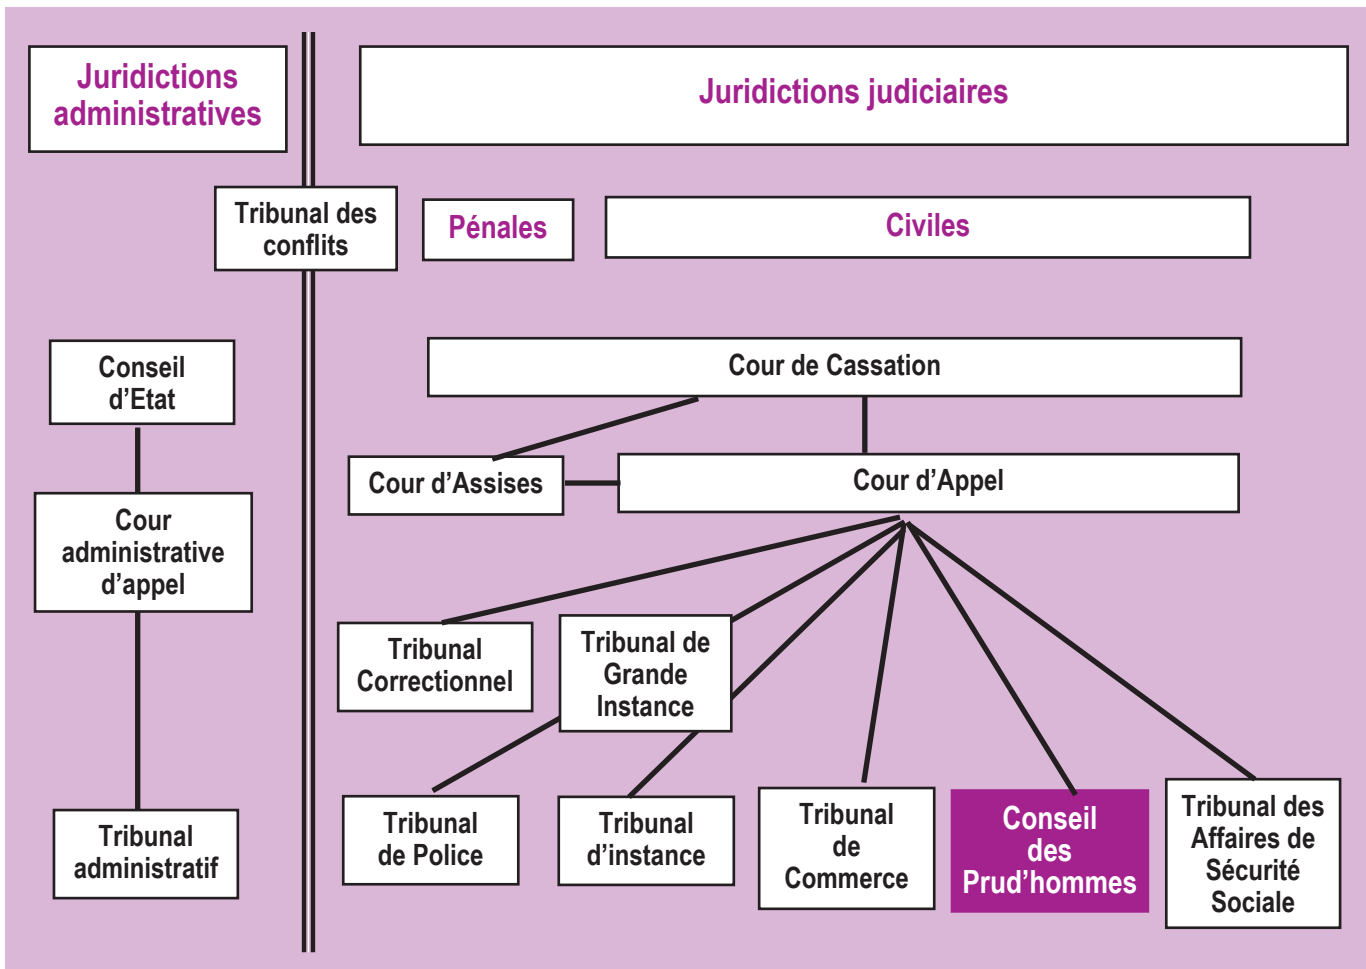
Juridictions administratives

Juridictions judiciaires

Tribunal des conflits

Pénales

Civiles

Conseil d’Etat

Cour de Cassation

Cour d’Assises

Cour d’Appel

Cour administrative d’appel

Tribunal Correctionnel

Tribunal de Grande Instance

Tribunal administratif

Tribunal de Police

Tribunal d’instance

Tribunal de Commerce

Conseil des Prud’hommes

Tribunal des Affaires de Sécurité Sociale